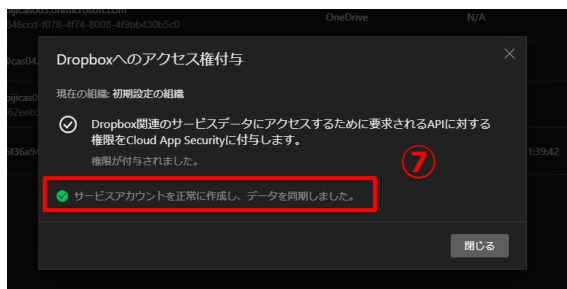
ojicas003.onmicrosoft.com
346ccd-f078-4f74-8008-4f9bb430b5c0
OneDrive
N/A
0cas04
ojicas
62eeb
5f36a9
1:39:42

Dropboxへのアクセス権付与

現在の組織: 初期設定の組織

Dropbox関連のサービスデータにアクセスするために要求されるAPIに対する権限をCloud App Securityに付与します。
権限が付与されました。

⑦

サービスアカウントを正常に作成し、データを同期しました。

閉じる